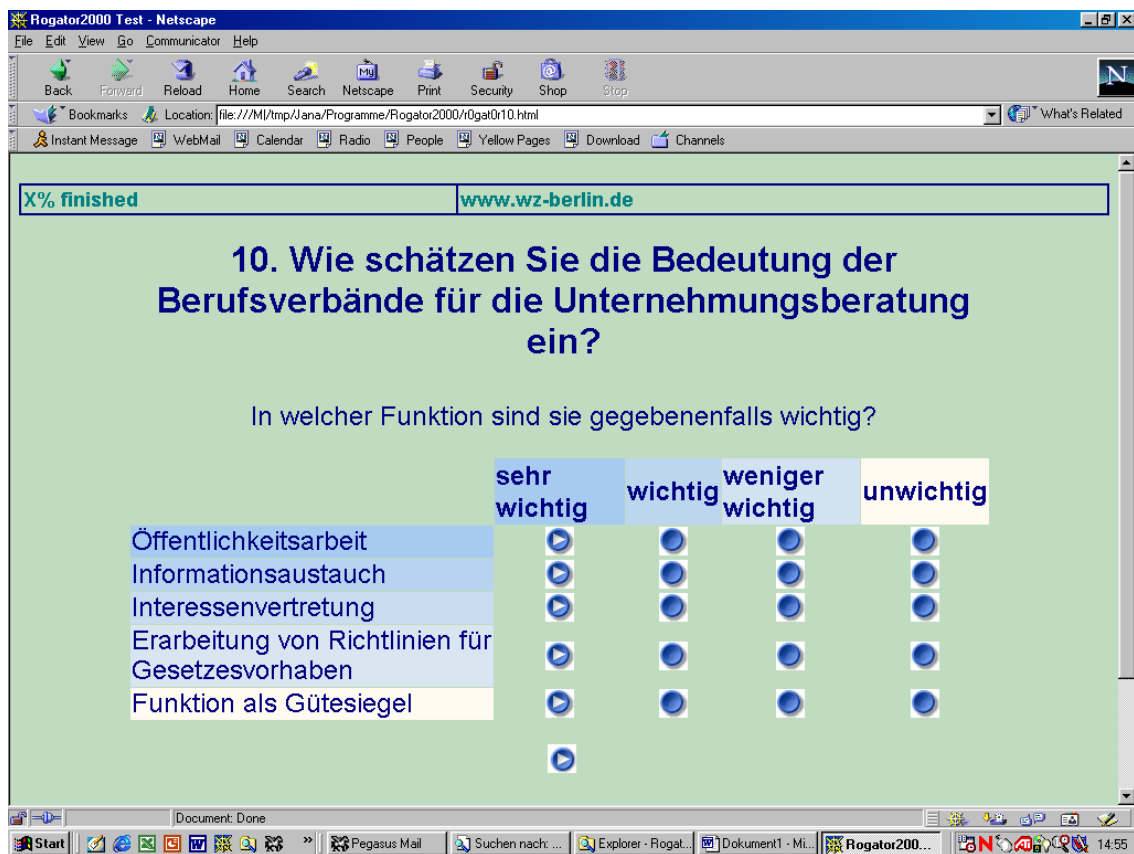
Rogator2000 Test - Netscape

File Edit View Go Communicator Help

Back Forward Reload Home Search Netscape Print Security Shop Stop

Bookmarks Location: file:///M|/tmp/Jana/Programme/Rogator2000/r0gat0r10.html What's Related

Instant Message WebMail Calendar Radio People Yellow Pages Download Channels

| X% finished | www.wz-berlin.de |
|---|---|

10. Wie schätzen Sie die Bedeutung der Berufsverbände für die Unternehmungsberatung ein?

In welcher Funktion sind sie gegebenenfalls wichtig?

| | sehr wichtig | wichtig | weniger wichtig | unwichtig |
|---|---|---|---|---|
| Öffentlichkeitsarbeit | | | | |
| Informationsaustauch | | | | |
| Interessenvertretung | | | | |
| Erarbeitung von Richtlinien für Gesetzesvorhaben | | | | |
| Funktion als Gütesiegel | | | | |

Document: Done

Start Pegasus Mail Suchen nach: ... Explorer - Rogat... Dokument1 - Mi... Rogator200... 14:55